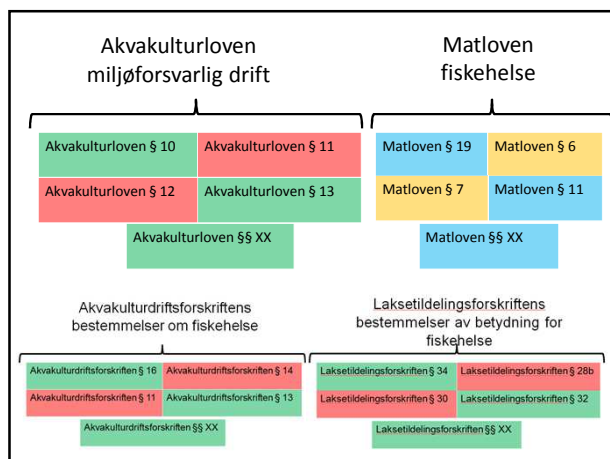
Akvakulturloven
miljøforsvarlig drift

Akvakulturloven § 10
Akvakulturloven § 11
Akvakulturloven § 12
Akvakulturloven § 13
Akvakulturloven §§ XX

Matloven
fiskehelse

Matloven § 19
Matloven § 6
Matloven § 7
Matloven § 11
Matloven §§ XX

Akvakulturdriftsforskriftens bestemmelser om fiskehelse

Akvakulturdriftsforskriften § 16
Akvakulturdriftsforskriften § 14
Akvakulturdriftsforskriften § 11
Akvakulturdriftsforskriften § 13
Akvakulturdriftsforskriften §§ XX

Laksetildelingsforskriftens bestemmelser av betydning for fiskehelse

Laksetildelingsforskrift § 34
Laksetildelingsforskriften § 28b
Laksetildelingsforskriften § 30
Laksetildelingsforskriften § 32
Laksetildelingsforskriften §§ XX